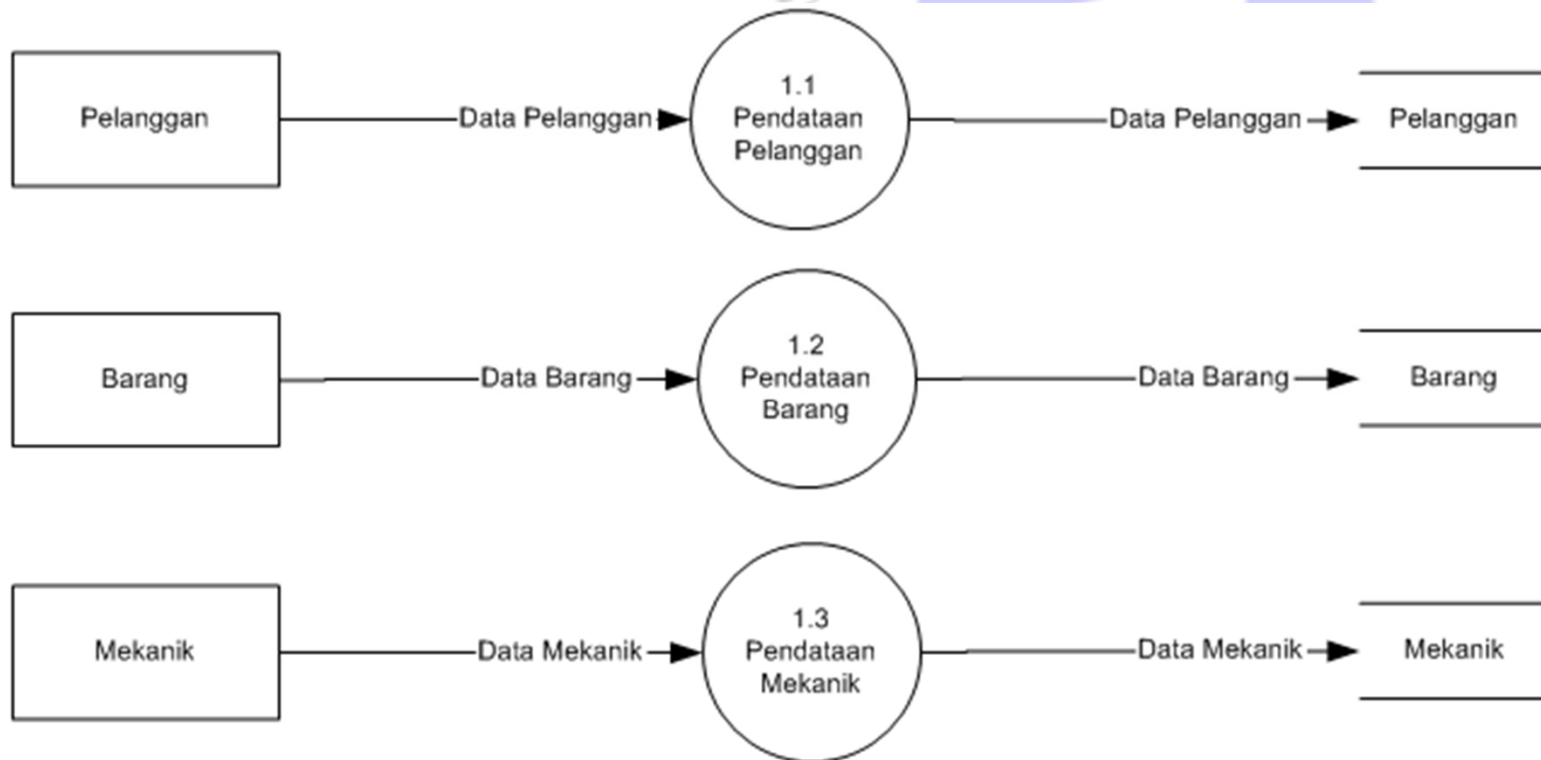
Pelanggan

Data Pelanggan

1.1
Pendataan
Pelanggan

Data Pelanggan

Pelanggan

Barang

Data Barang

1.2
Pendataan
Barang

Data Barang

Barang

Mekanik

Data Mekanik

1.3
Pendataan
Mekanik

Data Mekanik

Mekanik